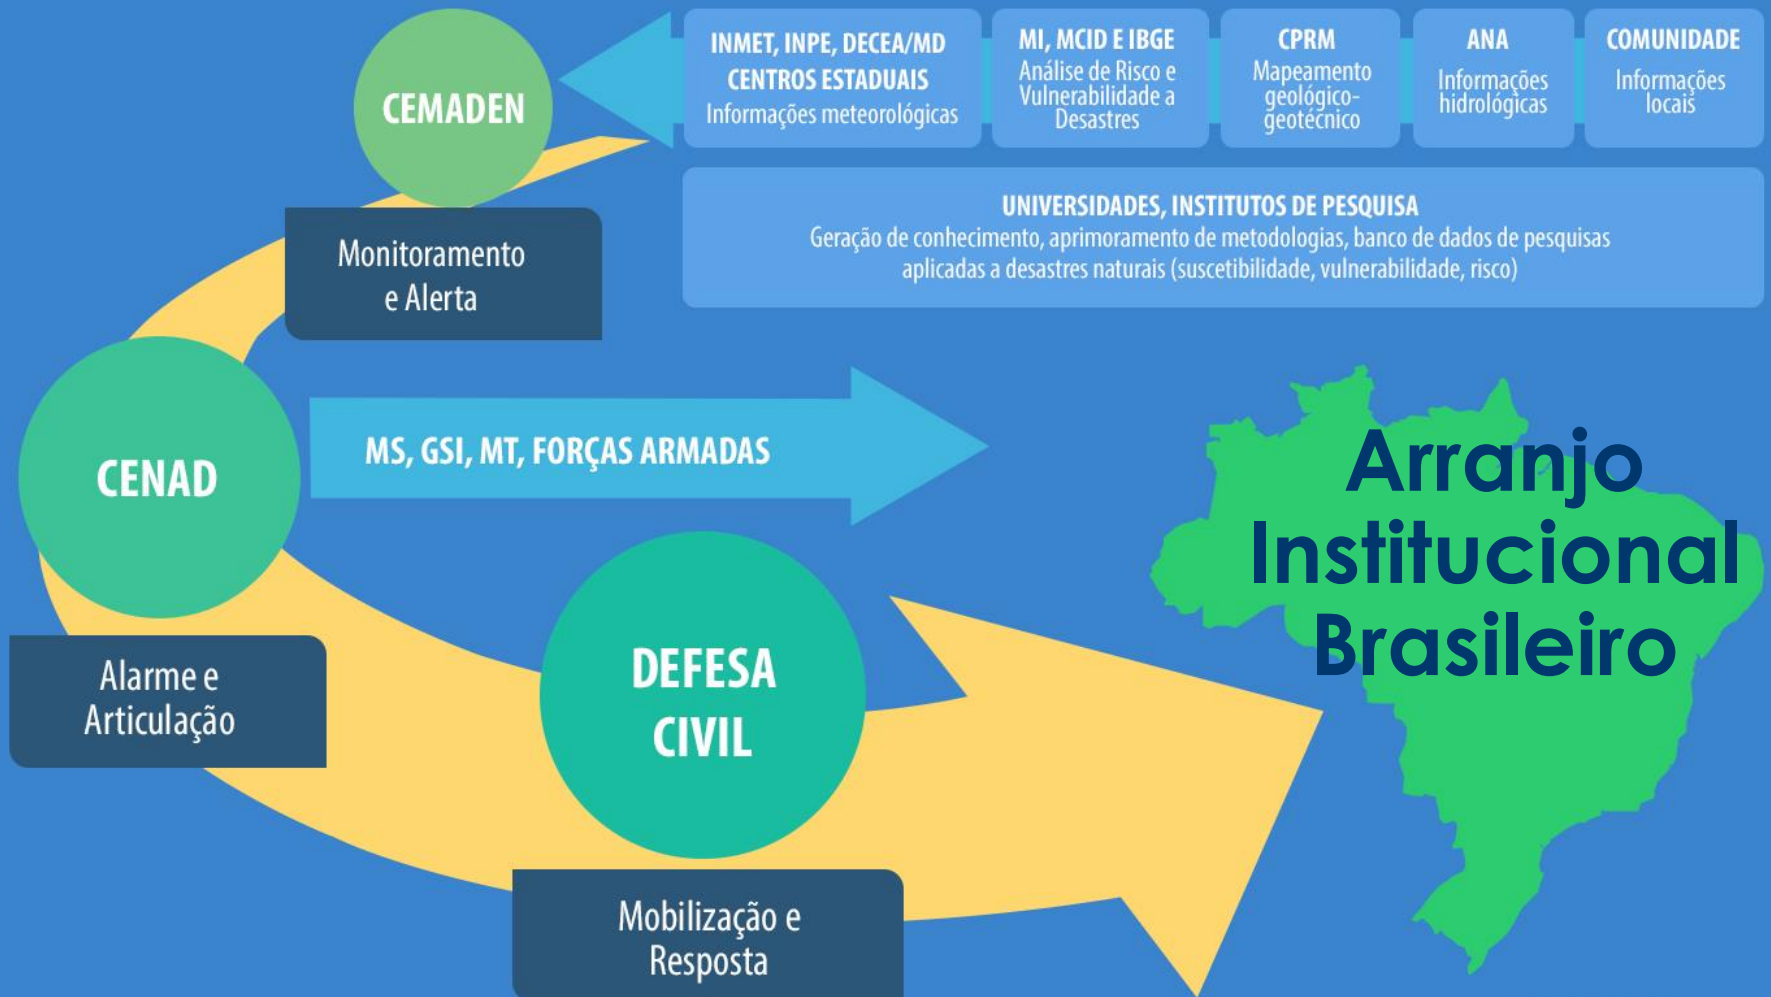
CEMADEN

INMET, INPE, DECEA/MD
CENTROS ESTADUAIS
Informações meteorológicas

MI, MCID E IBGE
Análise de Risco e Vulnerabilidade a Desastres

CPRM
Mapeamento geológico-geotécnico

ANA
Informações hidrológicas

COMUNIDADE
Informações locais

UNIVERSIDADES, INSTITUTOS DE PESQUISA
Geração de conhecimento, aprimoramento de metodologias, banco de dados de pesquisas aplicadas a desastres naturais (suscetibilidade, vulnerabilidade, risco)

Monitoramento e Alerta

CENAD

MS, GSI, MT, FORÇAS ARMADAS

Arranjo Institucional Brasileiro

Alarme e Articulação

DEFESA CIVIL

Mobilização e Resposta